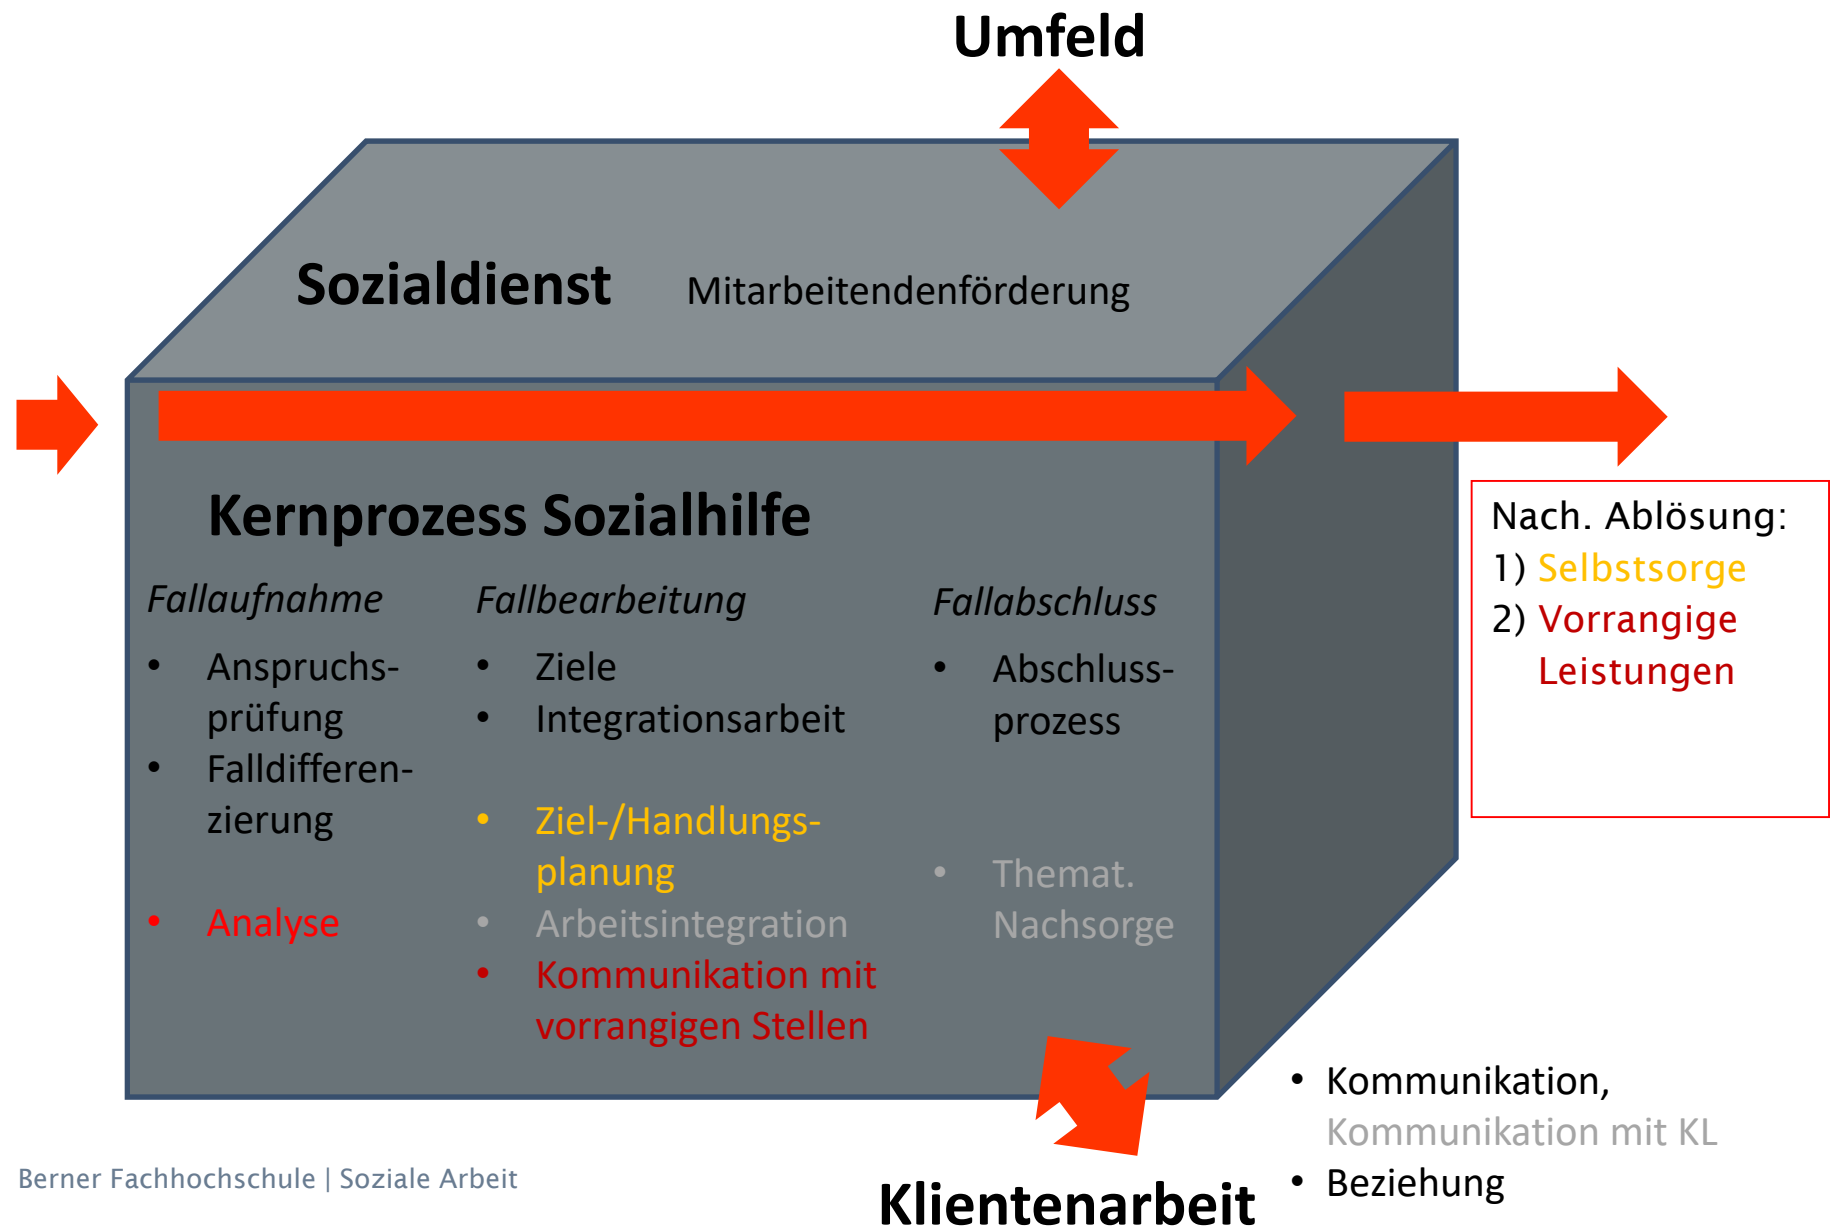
Umfeld

Sozialdienst Mitarbeitendenförderung

Kernprozess Sozialhilfe

Fallaufnahme
- Anspruchsprüfung
- Falldifferenzierung

- Analyse

Fallbearbeitung
- Ziele
- Integrationsarbeit

- Ziel-/Handlungsplanung
- Arbeitsintegration
- Kommunikation mit vorrangigen Stellen

Fallabschluss
- Abschlussprozess

- Themat. Nachsorge

Nach. Ablösung:
1) Selbstsorge
2) Vorrangige Leistungen

- Kommunikation, Kommunikation mit KL
- Beziehung

Klientenarbeit

Berner Fachhochschule | Soziale Arbeit